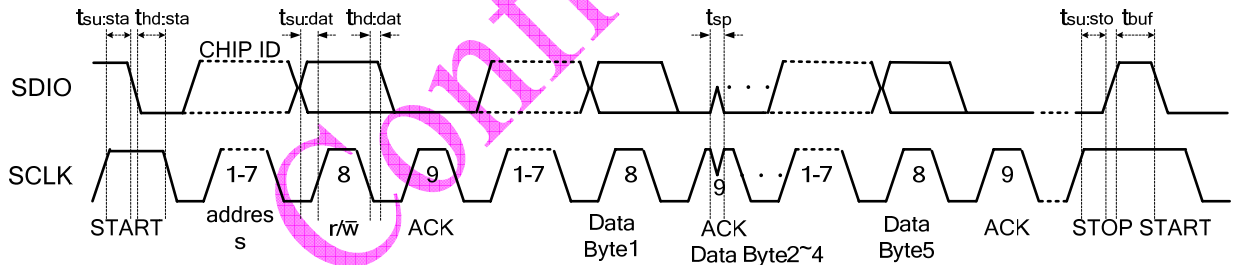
$t_{su:sta}$ $t_{hd:sta}$ $t_{su:dat}$ $t_{hd:dat}$ $t_{sp}$ $t_{su:sto}$ $t_{buf}$

CHIP ID

SDIO

SCLK

1-7 8 9 1-7 8 9 1-7 8 9

START

addres s

r/$\overline{w}$

ACK

Data Byte1

ACK

Data Byte2~4

Data Byte5

ACK

STOP START

Confi